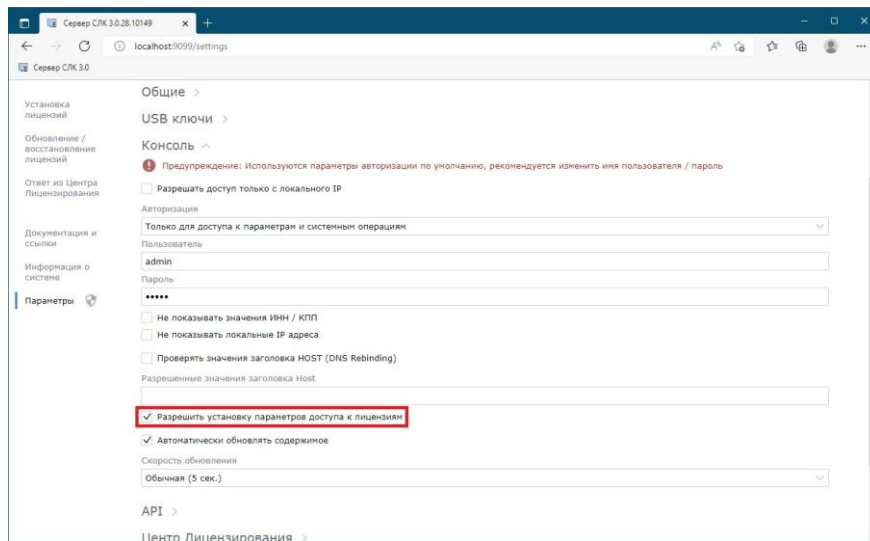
Сервер СЛК 3.0.28.10149

localhost:9099/settings

Сервер СЛК 3.0

Установка лицензий

Обновление / восстановление лицензий

Ответ из Центра Лицензирования

Документация и ссылки

Информация о системе

Параметры

Общие >

USB ключи >

Консоль ^

Предупреждение: Используются параметры авторизации по умолчанию, рекомендуется изменить имя пользователя / пароль

Разрешать доступ только с локального IP

Авторизация

Только для доступа к параметрам и системным операциям

Пользователь

admin

Пароль

•••••

Не показывать значения ИНН / КПП

Не показывать локальные IP адреса

Проверять значения заголовка HOST (DNS Rebinding)

Разрешенные значения заголовка Host

✓ Разрешить установку параметров доступа к лицензиям

✓ Автоматически обновлять содержимое

Скорость обновления

Обычная (5 сек.)

API >

Центр Лицензирования >